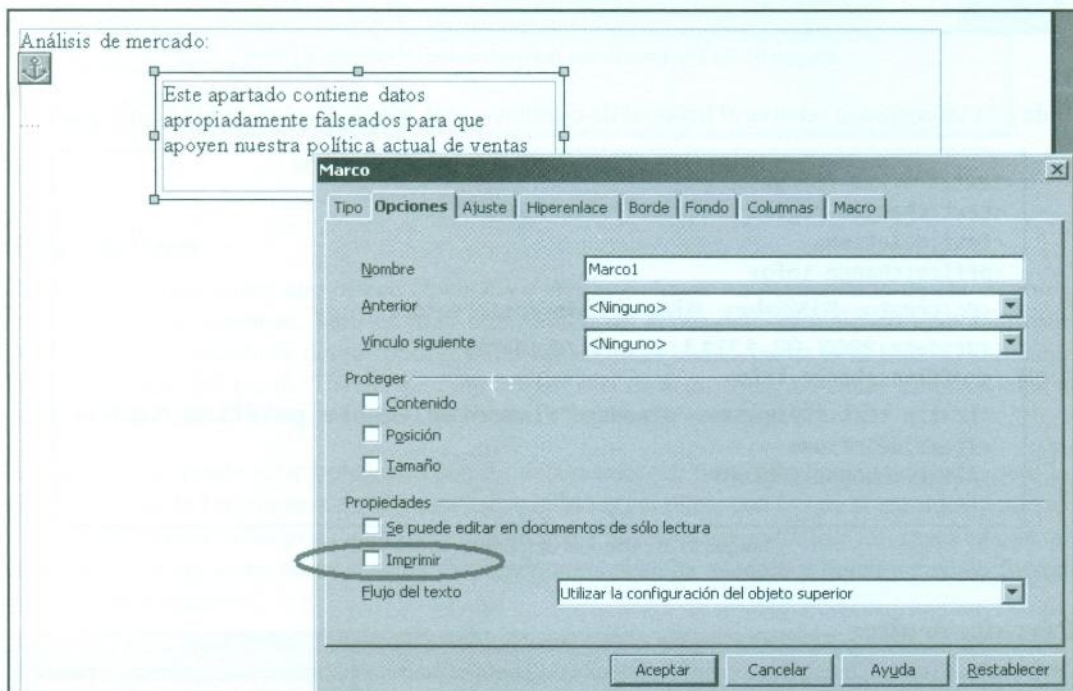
Análisis de mercado:

Este apartado contiene datos apropiadamente falseados para que apoyen nuestra política actual de ventas

Marco

Tipo | Opciones | Ajuste | Hiperenlace | Borde | Fondo | Columnas | Macro

Nombre
Marco1
Anterior
<Ninguno>
Vínculo siguiente
<Ninguno>

Proteger
Contenido
Posición
Tamaño

Propiedades
Se puede editar en documentos de sólo lectura
Imprimir
Flujo del texto
Utilizar la configuración del objeto superior

Aceptar
Cancelar
Ayuda
Restablecer